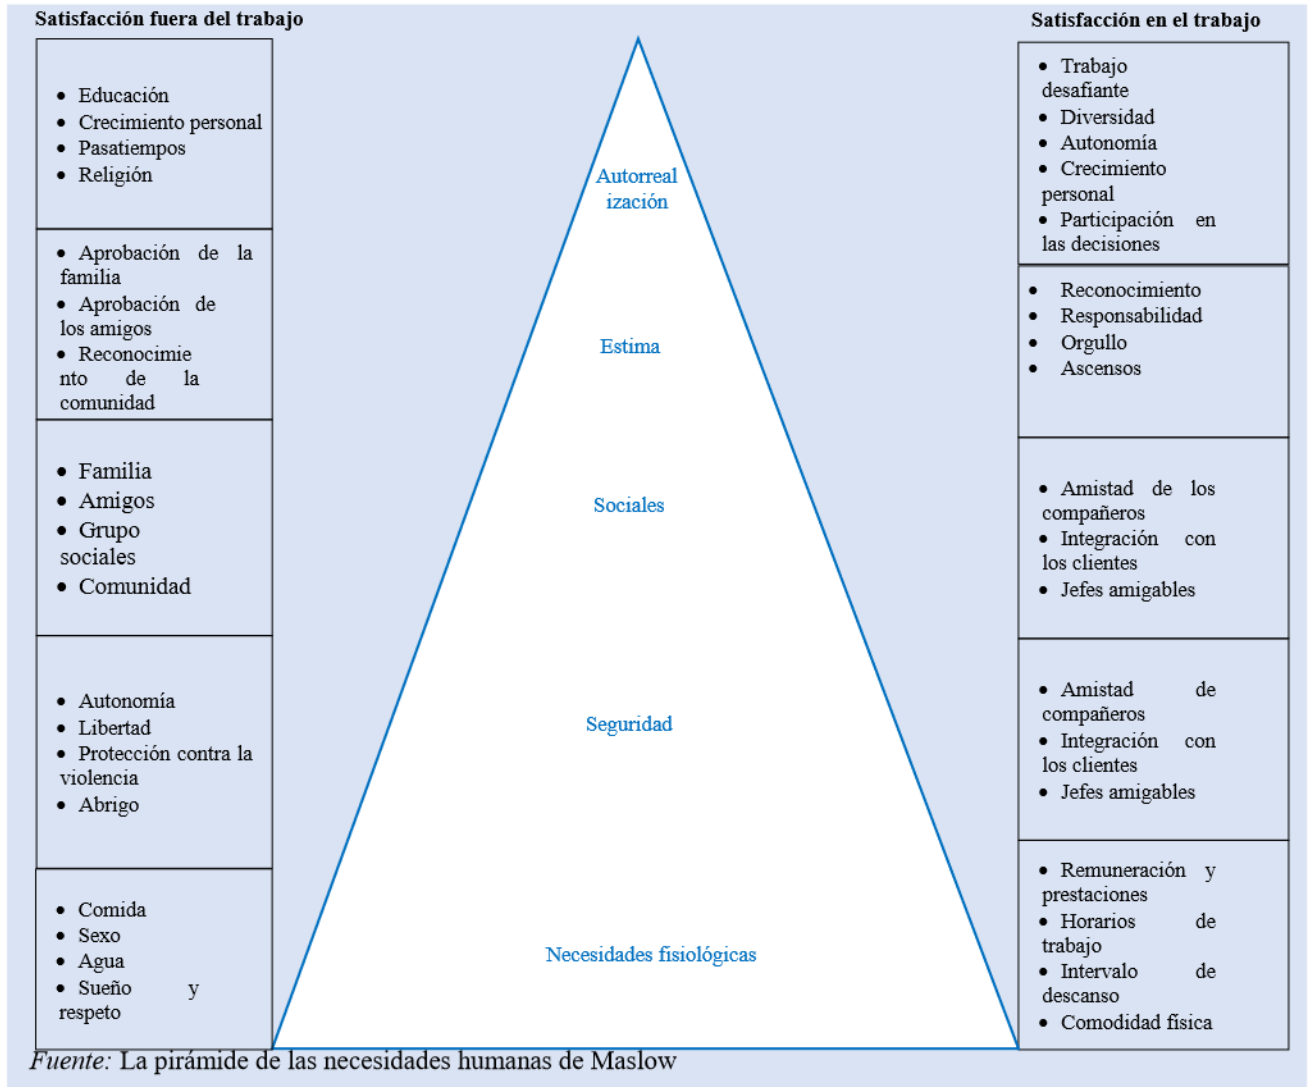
Satisfacción fuera del trabajo

Satisfacción en el trabajo

- Educación
- Crecimiento personal
- Pasatiempos
- Religión

Autorrealización

- Trabajo desafiante
- Diversidad
- Autonomía
- Crecimiento personal
- Participación en las decisiones

- Aprobación de la familia
- Aprobación de los amigos
- Reconocimiento de la comunidad

Estima

- Reconocimiento
- Responsabilidad
- Orgullo
- Ascensos

- Familia
- Amigos
- Grupo sociales
- Comunidad

Sociales

- Amistad de los compañeros
- Integración con los clientes
- Jefes amigables

- Autonomía
- Libertad
- Protección contra la violencia
- Abrigo

Seguridad

- Amistad de compañeros
- Integración con los clientes
- Jefes amigables

- Comida
- Sexo
- Agua
- Sueño y respeto

Necesidades fisiológicas

- Remuneración y prestaciones
- Horarios de trabajo
- Intervalo de descanso
- Comodidad física

Fuente: La pirámide de las necesidades humanas de Maslow